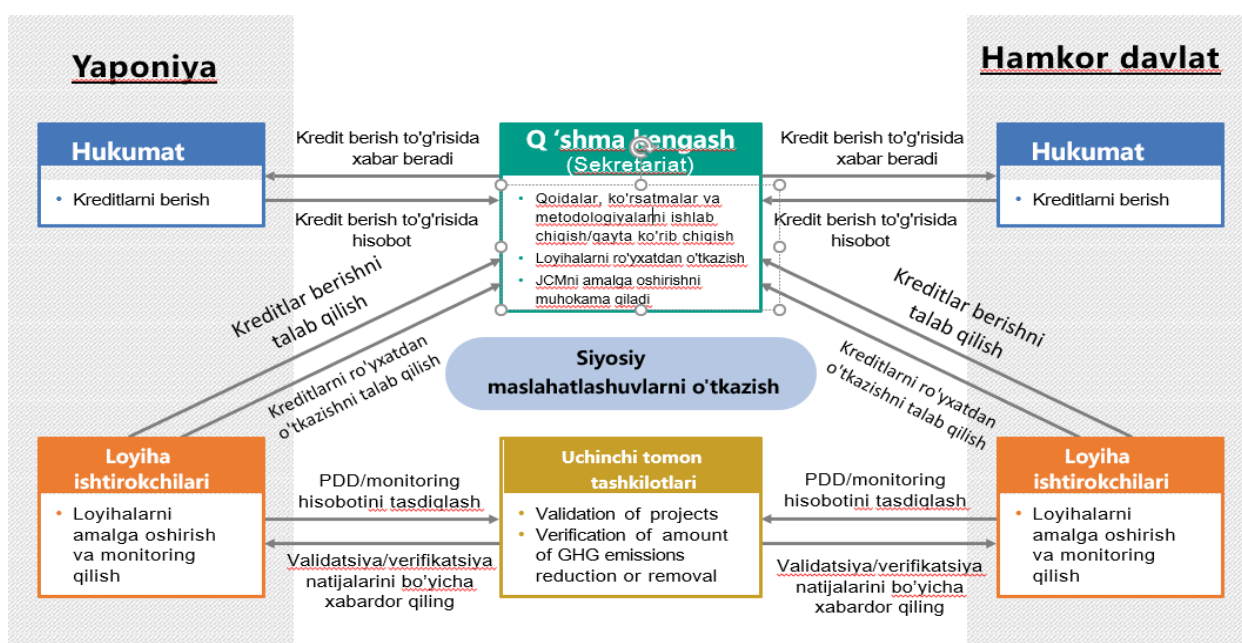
Yaponiya

Hamkor davlat

Hukumat

• Kreditlarni berish

Kredit berish to'g'risida xabar beradi

Kredit berish to'g'risida hisobot

Q ʻshma kengash (Sekretariat)

• Qoidalar, ko'rsatmalar va metodologiyalarni ishlab chiqish/qayta ko'rib chiqish
• Loyihalarni ro'yxatdan o'tkazish
• JCMni amalga oshirishni muhokama qiladi

Kredit berish to'g'risida xabar beradi

Kredit berish to'g'risida hisobot

Hukumat

• Kreditlarni berish

Kreditlar berishni talab qilish

Kreditlarni ro'yxatdan o'tkazishni talab qilish

Siyosiy maslahatlashuvlarni o'tkazish

Kreditlar berishni talab qilish

Kreditlarni ro'yxatdan o'tkazishni talab qilish

Loyiha ishtirokchilari

• Loyihalarni amalga oshirish va monitoring qilish

PDD/monitoring hisobotini tasdiqlash

Validatsiya/verifikatsiya natijalarini bo'yicha xabardor qiling

Uchinchi tomon tashkilotlari

• Validation of projects
• Verification of amount of GHG emissions reduction or removal

PDD/monitoring hisobotini tasdiqlash

Validatsiya/verifikatsiya natijalarini bo'yicha xabardor qiling

Loyiha ishtirokchilari

• Loyihalarni amalga oshirish va monitoring qilish